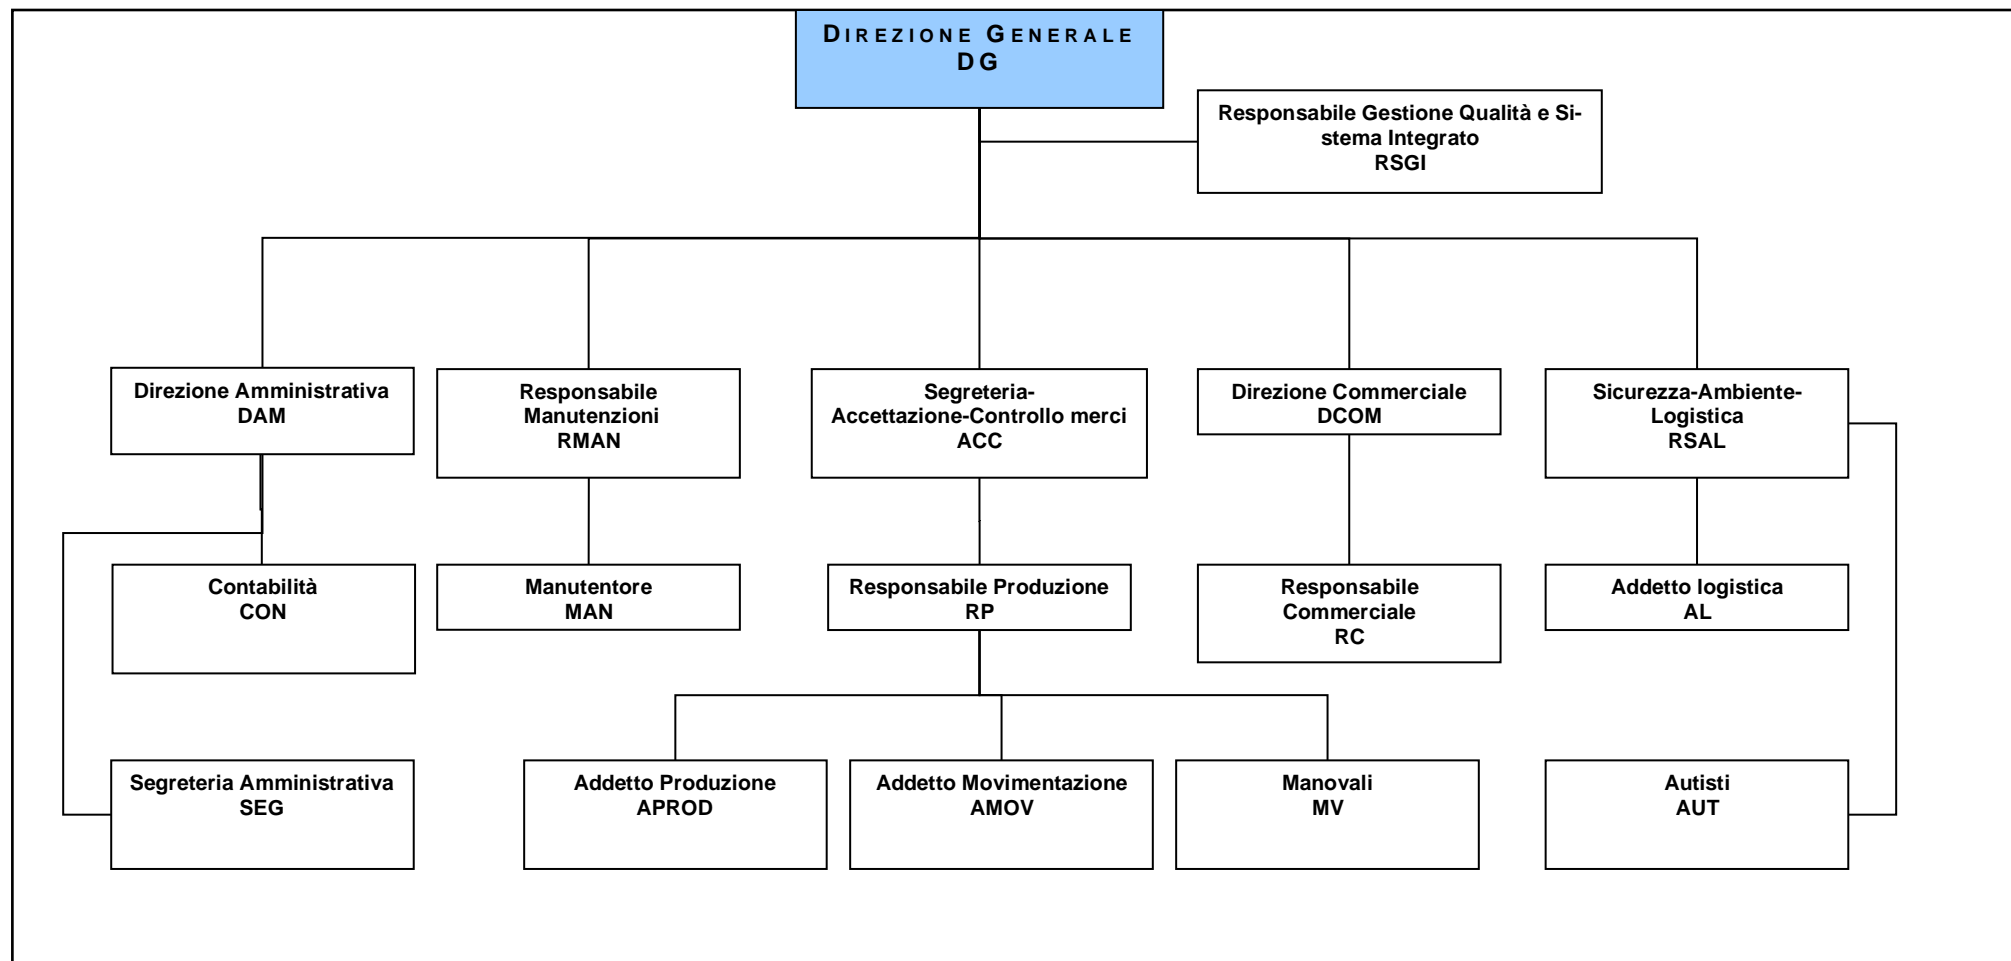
DIREZIONE GENERALE
DG

Responsabile Gestione Qualità e Sistema Integrato
RSGI

Direzione Amministrativa
DAM

Responsabile Manutenzioni
RMAN

Segreteria-Accettazione-Controllo merci
ACC

Direzione Commerciale
DCOM

Sicurezza-Ambiente-Logistica
RSAL

Contabilità
CON

Manutentore
MAN

Responsabile Produzione
RP

Responsabile Commerciale
RC

Addetto logistica
AL

Segreteria Amministrativa
SEG

Addetto Produzione
APROD

Addetto Movimentazione
AMOV

Manovali
MV

Autisti
AUT